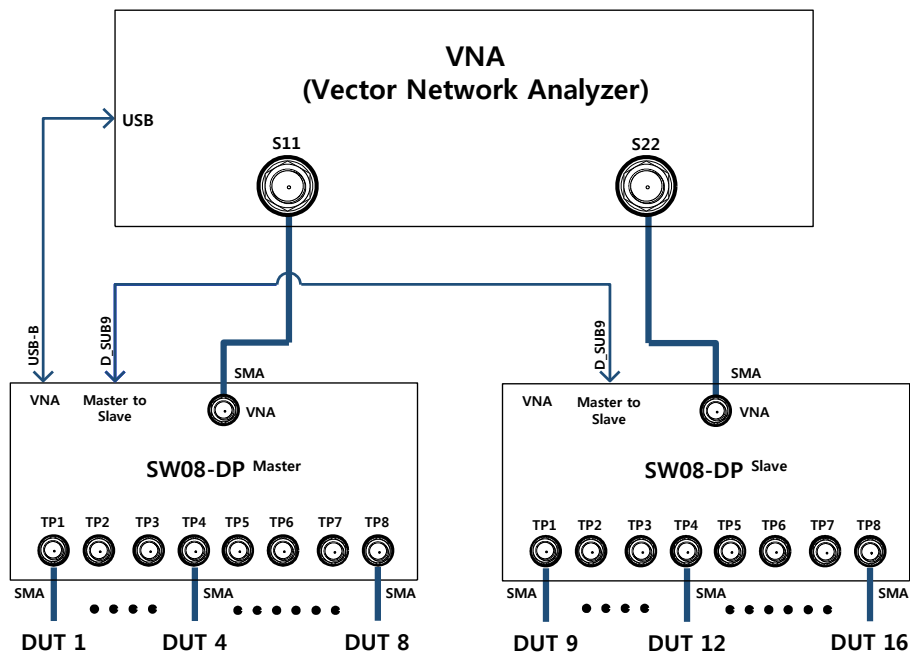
VNA
(Vector Network Analyzer)

USB

S11

S22

USB-B

D_SUB9

D_SUB9

SMA

SMA

VNA

Master to Slave

VNA

SW08-DP Master

TP1 TP2 TP3 TP4 TP5 TP6 TP7 TP8

SMA

SMA

SMA

DUT 1

DUT 4

DUT 8

VNA

Master to Slave

VNA

SW08-DP Slave

TP1 TP2 TP3 TP4 TP5 TP6 TP7 TP8

SMA

SMA

SMA

DUT 9

DUT 12

DUT 16